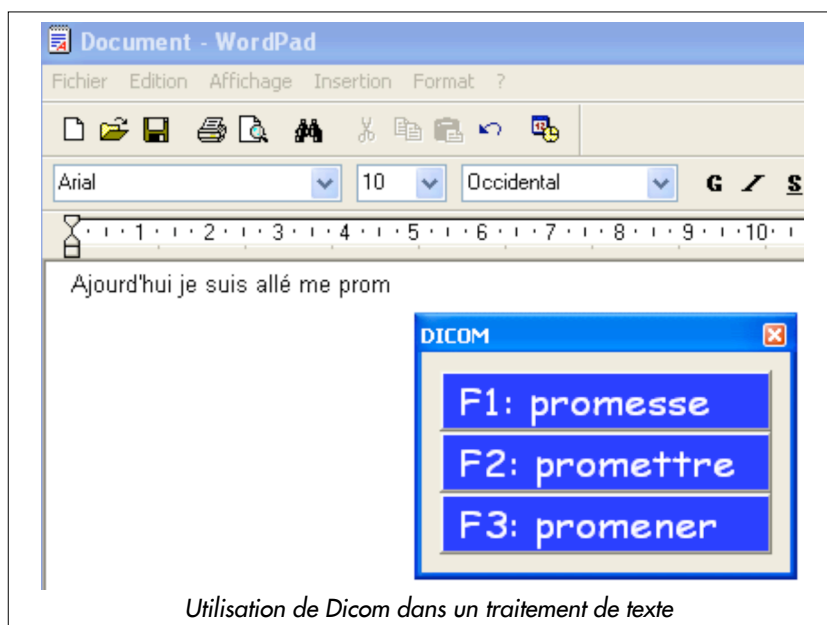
Document - WordPad

Fichier Edition Affichage Insertion Format ?

Arial 10 Occidental G I S

·1·2·3·4·5·6·7·8·9·10·

Ajourd'hui je suis allé me prom

DICOM

F1: promesse

F2: promettre

F3: promener

Utilisation de Dicom dans un traitement de texte